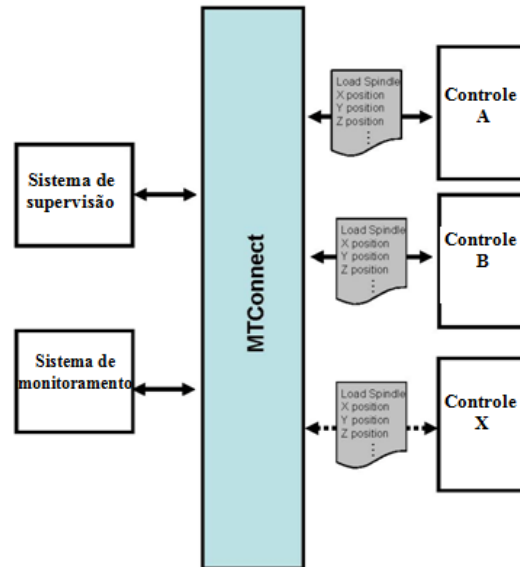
Sistema de supervisão

Sistema de monitoramento

MTConnect

Load Spindle
X position
Y position
Z position
⋮

Controle A

Load Spindle
X position
Y position
Z position
⋮

Controle B

Load Spindle
X position
Y position
Z position
⋮

Controle X